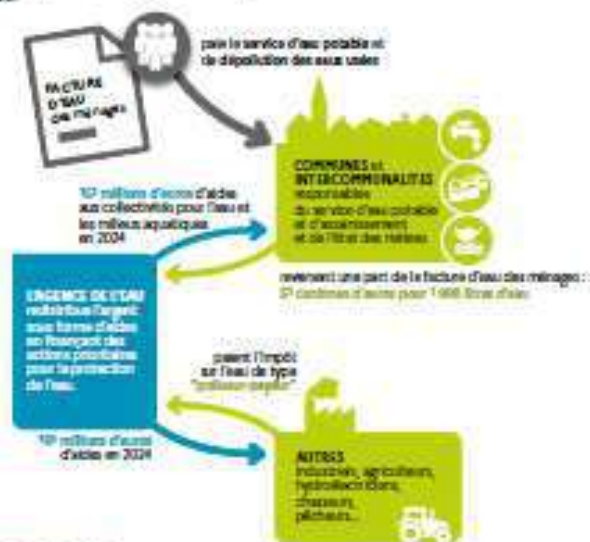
FACTURE D'EAU des ménages

paie le service d'eau potable et de dépollution des eaux usées

COMMUNES et INTERCOMMUNALITÉS responsables du service d'eau potable et d'assainissement, et de l'état des rivières

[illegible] millions d'euros d'aides aux collectivités pour l'eau et les milieux aquatiques en 2024

reversent une part de la facture d'eau des ménages : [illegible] centimes d'euros pour 1 000 litres d'eau

L'AGENCE DE L'EAU redistribue l'argent sous forme d'aides en finançant des actions prioritaires pour la protection de l'eau.

paient l'impôt sur l'eau de type "pollueur-payeur"

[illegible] millions d'euros d'aides en 2024

AUTRES industriels, agriculteurs, hydroélectriciens, chasseurs, pêcheurs...